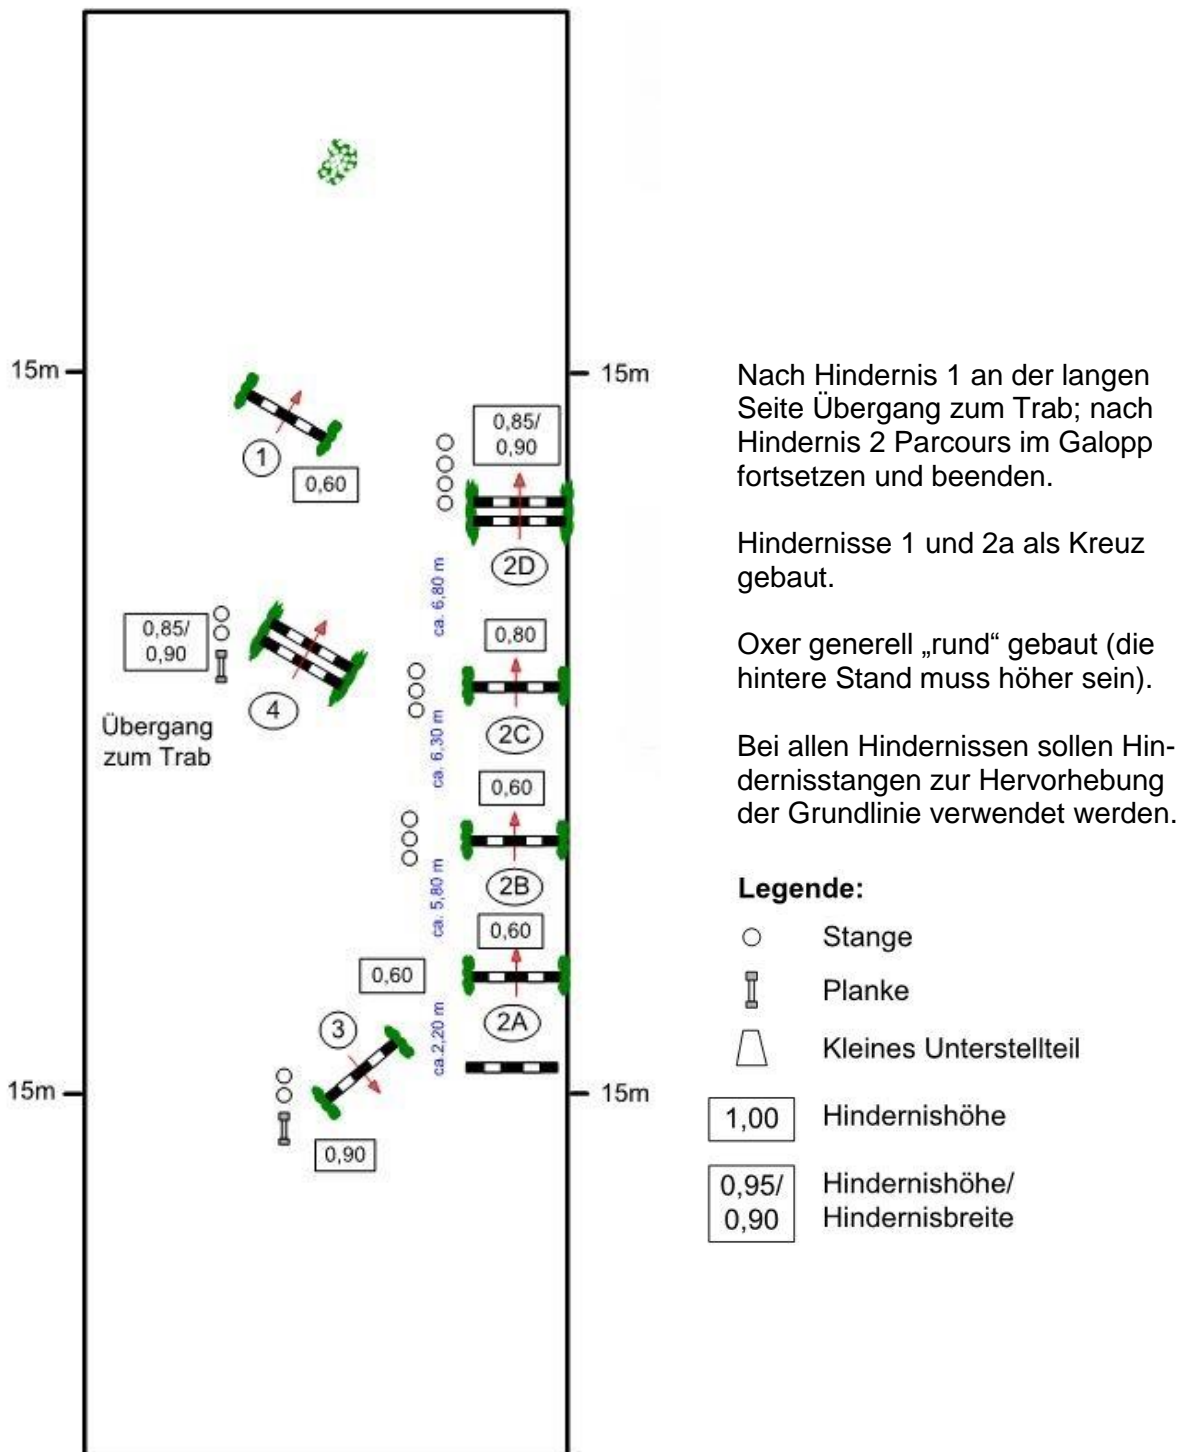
15m

15m

1

0,60

0,85/
0,90

2D

ca. 6,80 m

0,85/
0,90

4

Übergang
zum Trab

0,80

2C

ca. 6,30 m

0,60

2B

ca. 5,80 m

0,60

2A

0,60

3

ca. 2,20 m

15m

15m

0,90

Nach Hindernis 1 an der langen Seite Übergang zum Trab; nach Hindernis 2 Parcours im Galopp fortsetzen und beenden.

Hindernisse 1 und 2a als Kreuz gebaut.

Oxer generell „rund" gebaut (die hintere Stand muss höher sein).

Bei allen Hindernissen sollen Hindernisstangen zur Hervorhebung der Grundlinie verwendet werden.

Legende:

Stange

Planke

Kleines Unterstellteil

1,00 Hindernishöhe

0,95/
0,90 Hindernishöhe/
Hindernisbreite